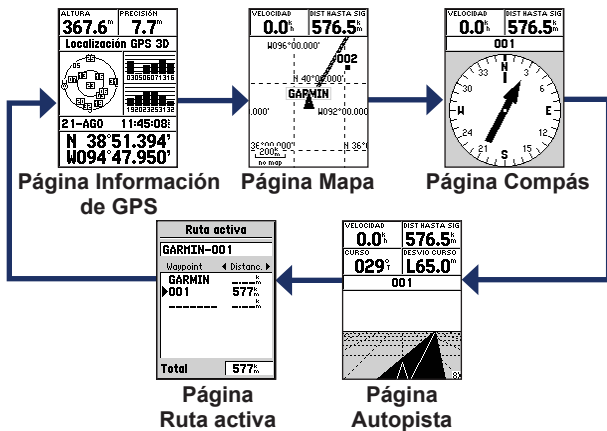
ALTURA 367.6ft PRECISIÓN 7.7ft
Localización GPS 3D
030506071316
150809101116
21-AGO 11:45:08
N 38°51.394'
W094°47.950'

Página Información de GPS

VELOCIDAD 0.0mh DIST HASTA SIG 576.5mi
W096°00.000'
002
N 40°00.000'
GARMIN
W092°00.000'
.000'
36°00.000'
N 36°
200mi
no map

Página Mapa

VELOCIDAD 0.0mh DIST HASTA SIG 576.5mi
001
N
3
6
E
12
15
S
21
24
W
30
33

Página Compás

VELOCIDAD 0.0mh DIST HASTA SIG 576.5mi
CURSO 029°T DESVIO CURSO L65.0mi
001
8x

Página Autopista

Ruta activa
GARMIN-001
Waypoint ◄ Distanc. ►
GARMIN
▶001 577mi
Total 577mi

Página Ruta activa